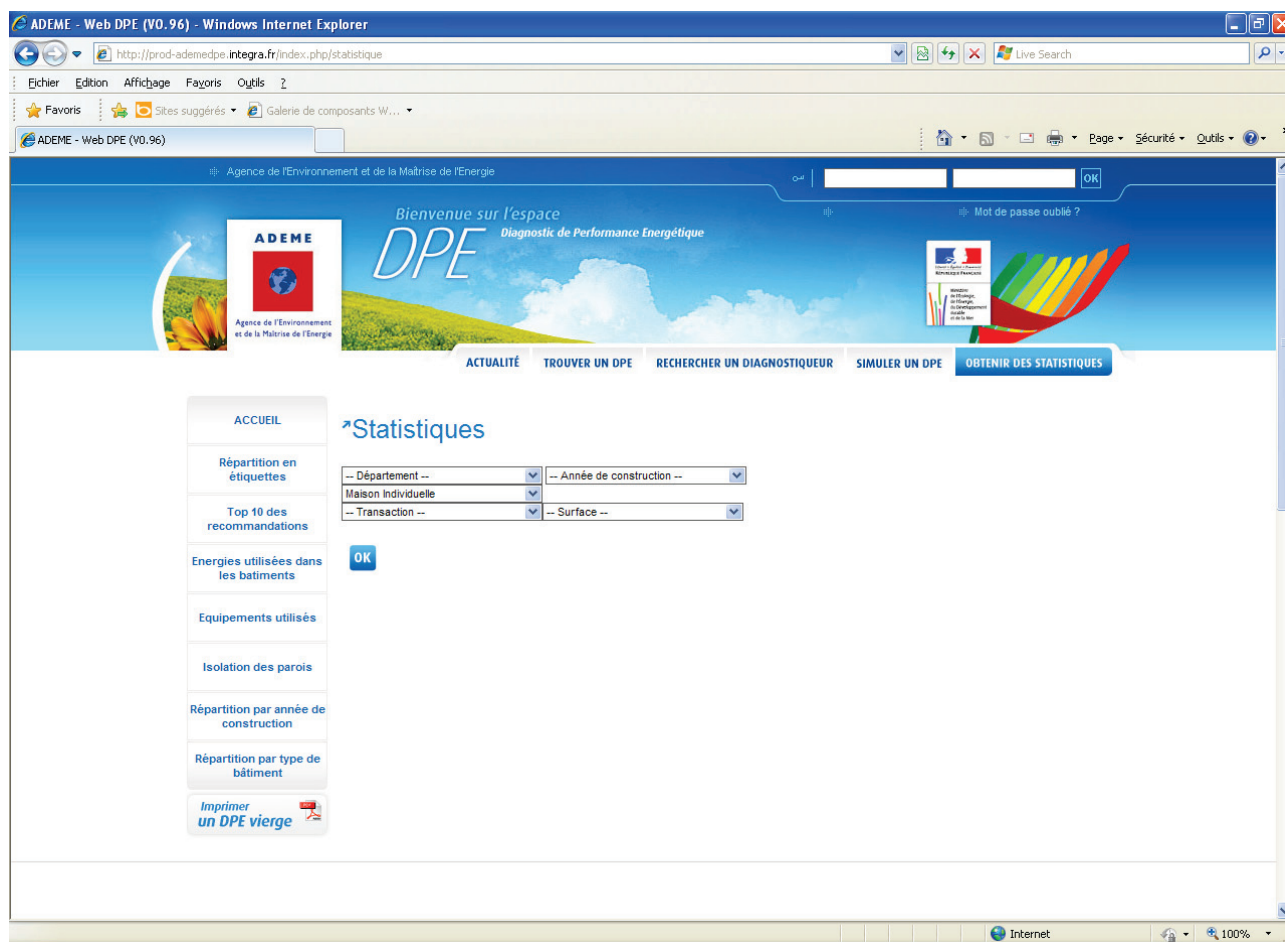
ADEME - Web DPE (V0.96) - Windows Internet Explorer

http://prod-ademedpe.integra.fr/index.php/statistique

Live Search

Fichier Edition Affichage Favoris Outils ?

Favoris Sites suggérés Galerie de composants W...

ADEME - Web DPE (V0.96)

Page Sécurité Outils

Agence de l'Environnement et de la Maîtrise de l'Energie

OK

Mot de passe oublié ?

Bienvenue sur l'espace
DPE
Diagnostic de Performance Energétique

ADEME
Agence de l'Environnement et de la Maîtrise de l'Energie

ACTUALITÉ TROUVER UN DPE RECHERCHER UN DIAGNOSTIQUEUR SIMULER UN DPE OBTENIR DES STATISTIQUES

ACCUEIL

Répartition en étiquettes

Top 10 des recommandations

Energies utilisées dans les batiments

Equipements utilisés

Isolation des parois

Répartition par année de construction

Répartition par type de bâtiment

Imprimer un DPE vierge

Statistiques

-- Département --
-- Année de construction --
Maison Individuelle
-- Transaction --
-- Surface --

OK

Internet
100%